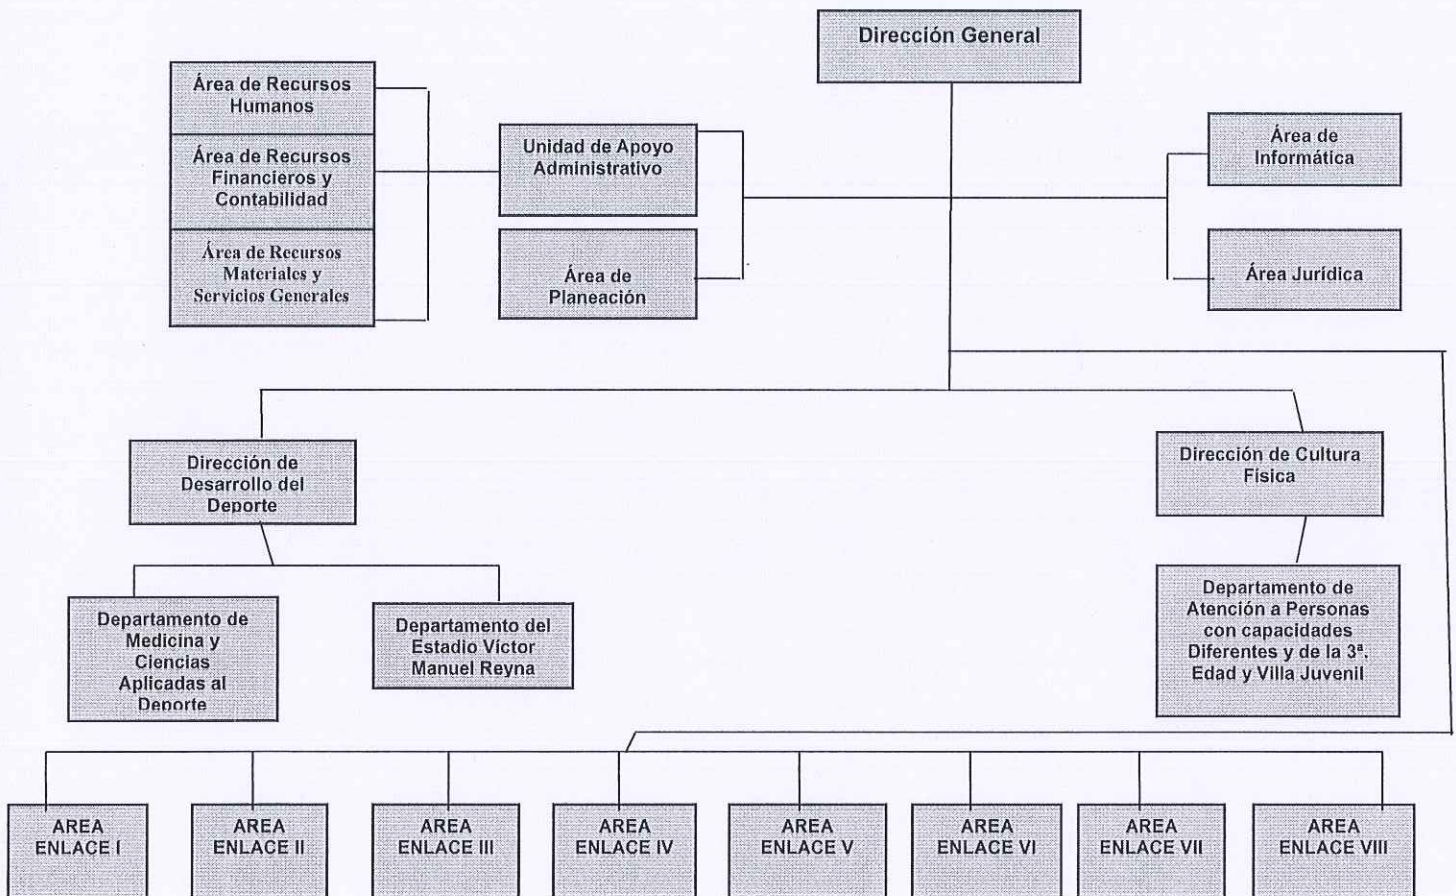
Dirección General

Área de Recursos Humanos

Área de Recursos Financieros y Contabilidad

Área de Recursos Materiales y Servicios Generales

Unidad de Apoyo Administrativo

Área de Planeación

Área de Informática

Área Jurídica

Dirección de Desarrollo del Deporte

Dirección de Cultura Física

Departamento de Medicina y Ciencias Aplicadas al Deporte

Departamento del Estadio Víctor Manuel Reyna

Departamento de Atención a Personas con capacidades Diferentes y de la 3ª. Edad y Villa Juvenil

AREA ENLACE I

AREA ENLACE II

AREA ENLACE III

AREA ENLACE IV

AREA ENLACE V

AREA ENLACE VI

AREA ENLACE VII

AREA ENLACE VIII